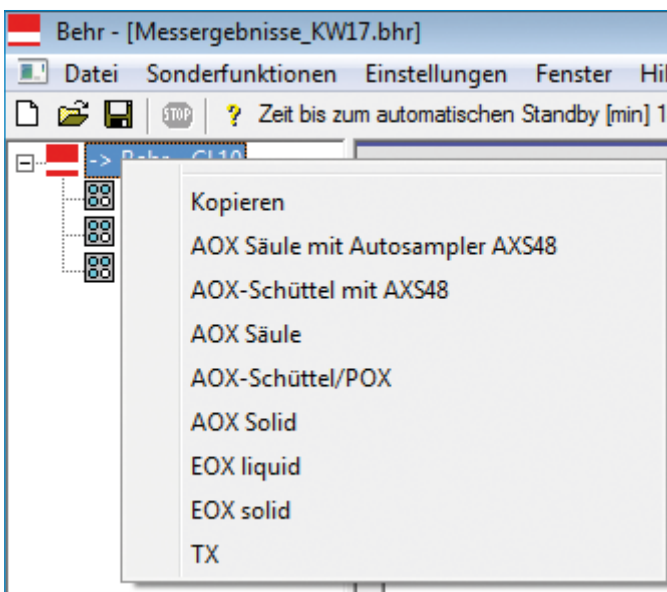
Behr - [Messergebnisse_KW17.bhr]

Datei Sonderfunktionen Einstellungen Fenster Hi

STOP ? Zeit bis zum automatischen Standby [min] 1

-> Behr - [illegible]

Kopieren

AOX Säule mit Autosampler AXS48

AOX-Schüttel mit AXS48

AOX Säule

AOX-Schüttel/POX

AOX Solid

EOX liquid

EOX solid

TX